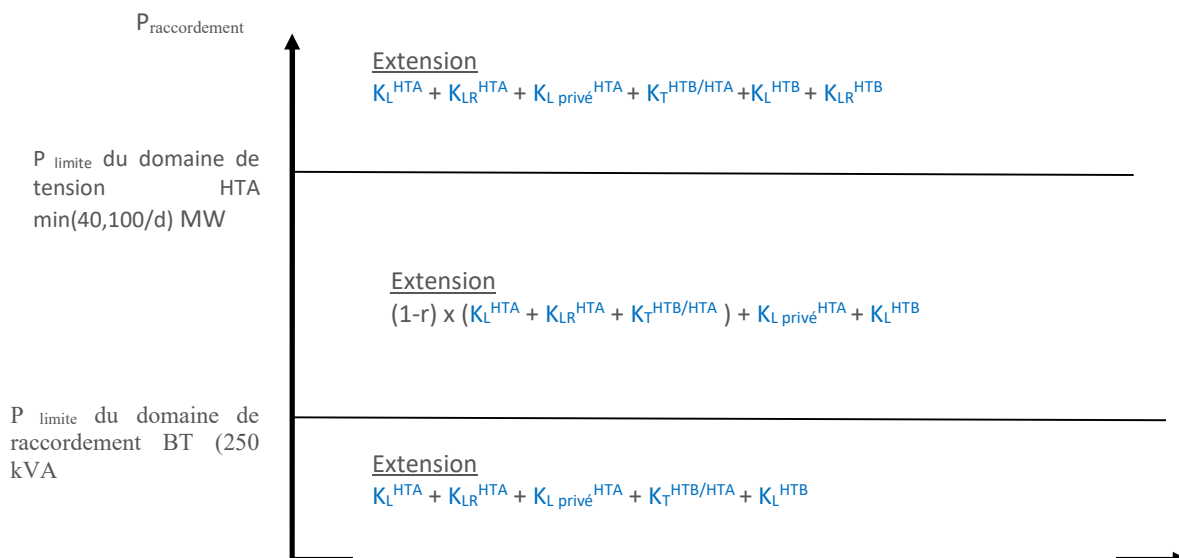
$P_{raccordement}$

Extension
$K_L^{HTA} + K_{LR}^{HTA} + K_{L\ privé}^{HTA} + K_T^{HTB/HTA} + K_L^{HTB} + K_{LR}^{HTB}$

$P_{limite}$ du domaine de tension HTA min(40,100/d) MW

Extension
(1-r) x ($K_L^{HTA} + K_{LR}^{HTA} + K_T^{HTB/HTA}$ ) + $K_{L\ privé}^{HTA} + K_L^{HTB}$

$P_{limite}$ du domaine de raccordement BT (250 kVA

Extension
$K_L^{HTA} + K_{LR}^{HTA} + K_{L\ privé}^{HTA} + K_T^{HTB/HTA} + K_L^{HTB}$